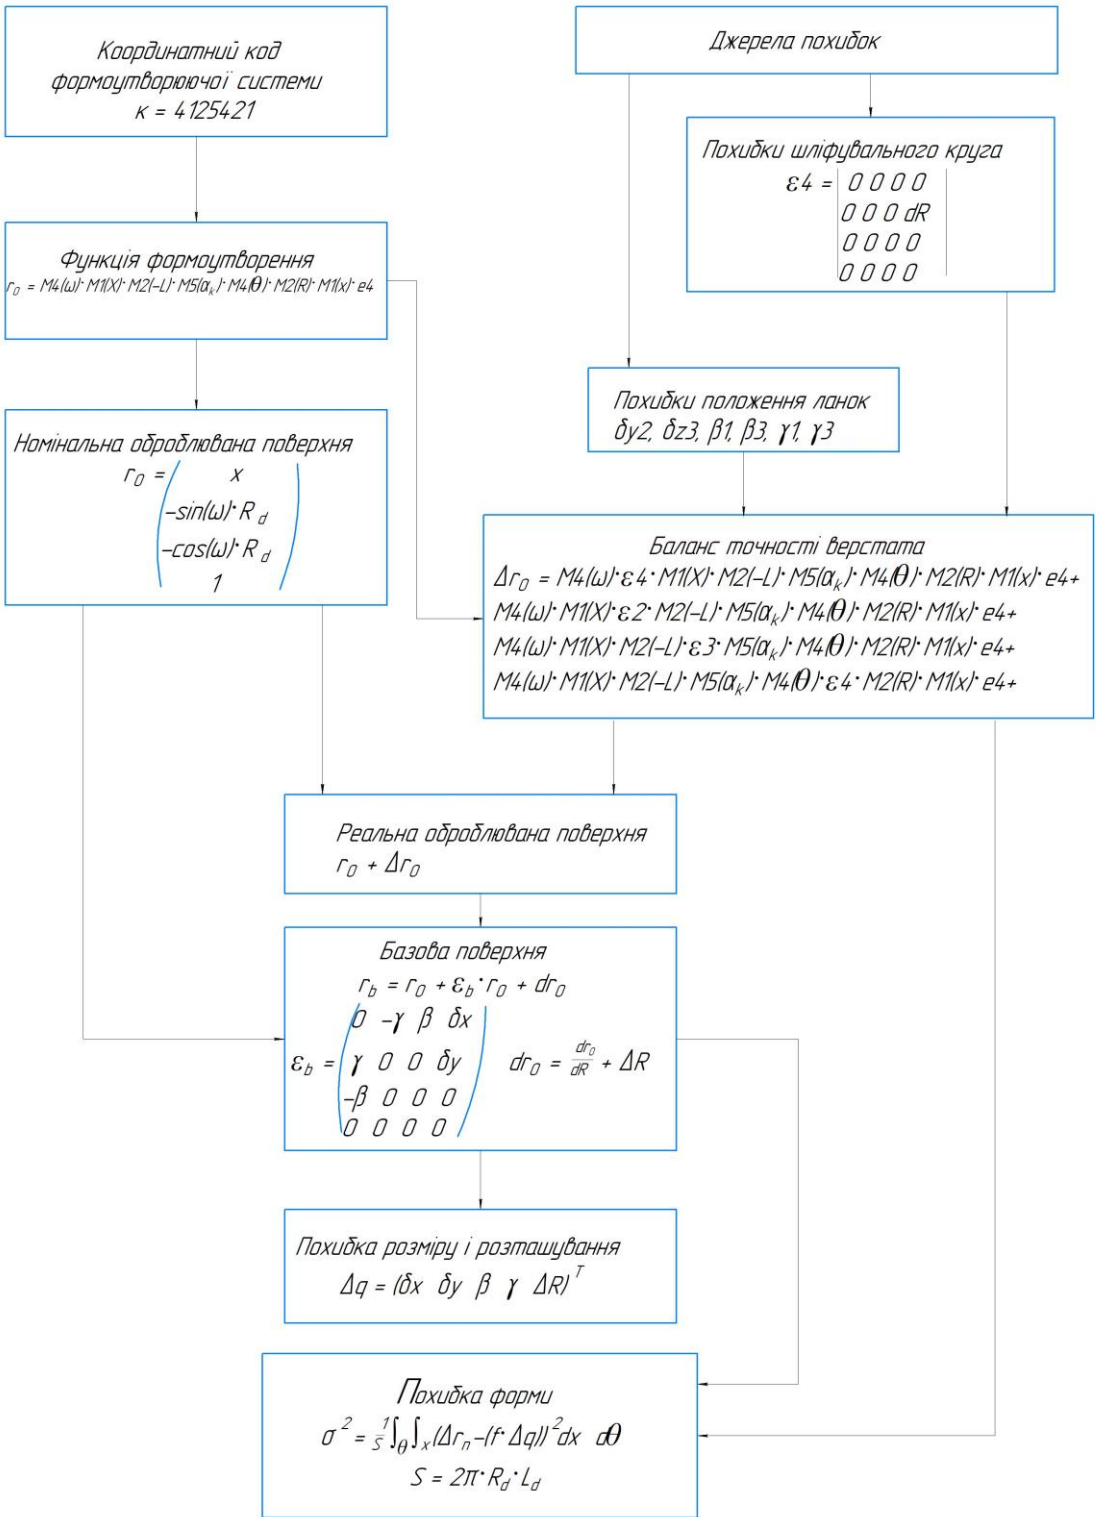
Координатний код формоутворюючої системи
к = 4125421

Джерела похибок

Похибки шліфувального круга
$\varepsilon 4 = \begin{vmatrix} 0 & 0 & 0 & 0 \\ 0 & 0 & 0 & dR \\ 0 & 0 & 0 & 0 \\ 0 & 0 & 0 & 0 \end{vmatrix}$

Функція формоутворення
$r_0 = M4(\omega) \cdot M1(X) \cdot M2(-L) \cdot M5(\alpha_k) \cdot M4(\theta) \cdot M2(R) \cdot M1(x) \cdot e4$

Похибки положення ланок
$\delta y2$, $\delta z3$, $\beta 1$, $\beta 3$, $\gamma 1$, $\gamma 3$

Номінальна оброблювана поверхня
$r_0 = \begin{pmatrix} x \\ -\sin(\omega) \cdot R_d \\ -\cos(\omega) \cdot R_d \\ 1 \end{pmatrix}$

Баланс точності верстата
$\Delta r_0 = M4(\omega) \cdot \varepsilon 4 \cdot M1(X) \cdot M2(-L) \cdot M5(\alpha_k) \cdot M4(\theta) \cdot M2(R) \cdot M1(x) \cdot e4 +$
$M4(\omega) \cdot M1(X) \cdot \varepsilon 2 \cdot M2(-L) \cdot M5(\alpha_k) \cdot M4(\theta) \cdot M2(R) \cdot M1(x) \cdot e4 +$
$M4(\omega) \cdot M1(X) \cdot M2(-L) \cdot \varepsilon 3 \cdot M5(\alpha_k) \cdot M4(\theta) \cdot M2(R) \cdot M1(x) \cdot e4 +$
$M4(\omega) \cdot M1(X) \cdot M2(-L) \cdot M5(\alpha_k) \cdot M4(\theta) \cdot \varepsilon 4 \cdot M2(R) \cdot M1(x) \cdot e4 +$

Реальна оброблювана поверхня
$r_0 + \Delta r_0$

Базова поверхня
$r_b = r_0 + \varepsilon_b \cdot r_0 + dr_0$
$\varepsilon_b = \begin{pmatrix} 0 & -\gamma & \beta & \delta x \\ \gamma & 0 & 0 & \delta y \\ -\beta & 0 & 0 & 0 \\ 0 & 0 & 0 & 0 \end{pmatrix}$ $dr_0 = \frac{dr_0}{dR} + \Delta R$

Похибка розміру і розташування
$\Delta q = (\delta x \ \ \delta y \ \ \beta \ \ \gamma \ \ \Delta R)^T$

Похибка форми
$\sigma^2 = \frac{1}{S} \int_\theta \int_x (\Delta r_n - (f \cdot \Delta q))^2 dx \ d\theta$
$S = 2\pi \cdot R_d \cdot L_d$